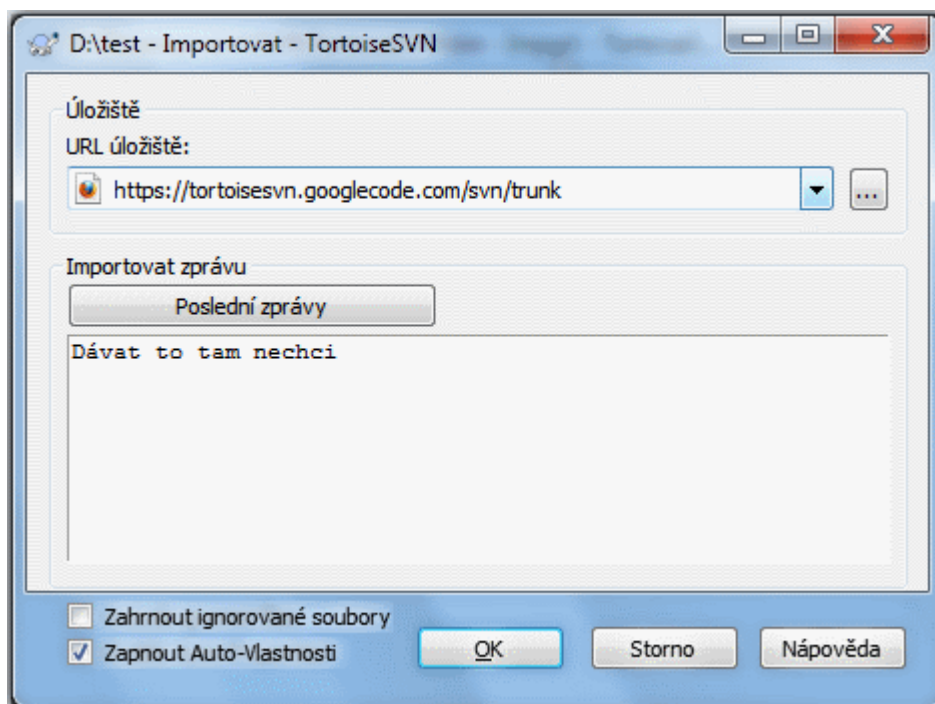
D:\test - Importovat - TortoiseSVN

Úložiště

URL úložiště:

https://tortoisesvn.googlecode.com/svn/trunk

...

Importovat zprávu

Poslední zprávy

Dávat to tam nechci

Zahrnout ignorované soubory

Zapnout Auto-Vlastnosti

OK

Storno

Nápověda